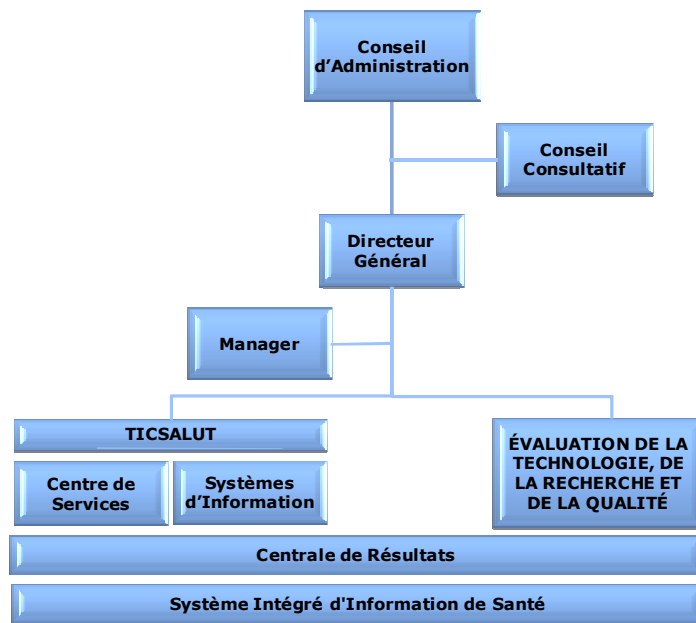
Conseil d'Administration

Conseil Consultatif

Directeur Général

Manager

TICSALUT

Centre de Services

Systèmes d'Information

ÉVALUATION DE LA TECHNOLOGIE, DE LA RECHERCHE ET DE LA QUALITÉ

Centrale de Résultats

Système Intégré d'Information de Santé